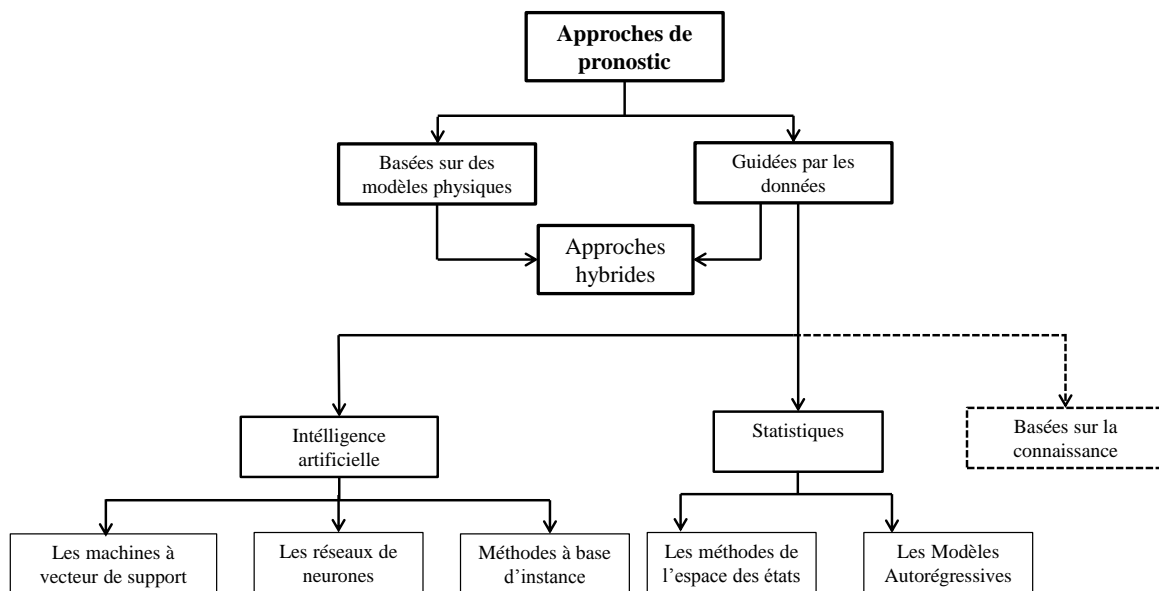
Approches de pronostic

Basées sur des modèles physiques

Guidées par les données

Approches hybrides

Intélligence artificielle

Statistiques

Basées sur la connaissance

Les machines à vecteur de support

Les réseaux de neurones

Méthodes à base d'instance

Les méthodes de l'espace des états

Les Modèles Autorégressives